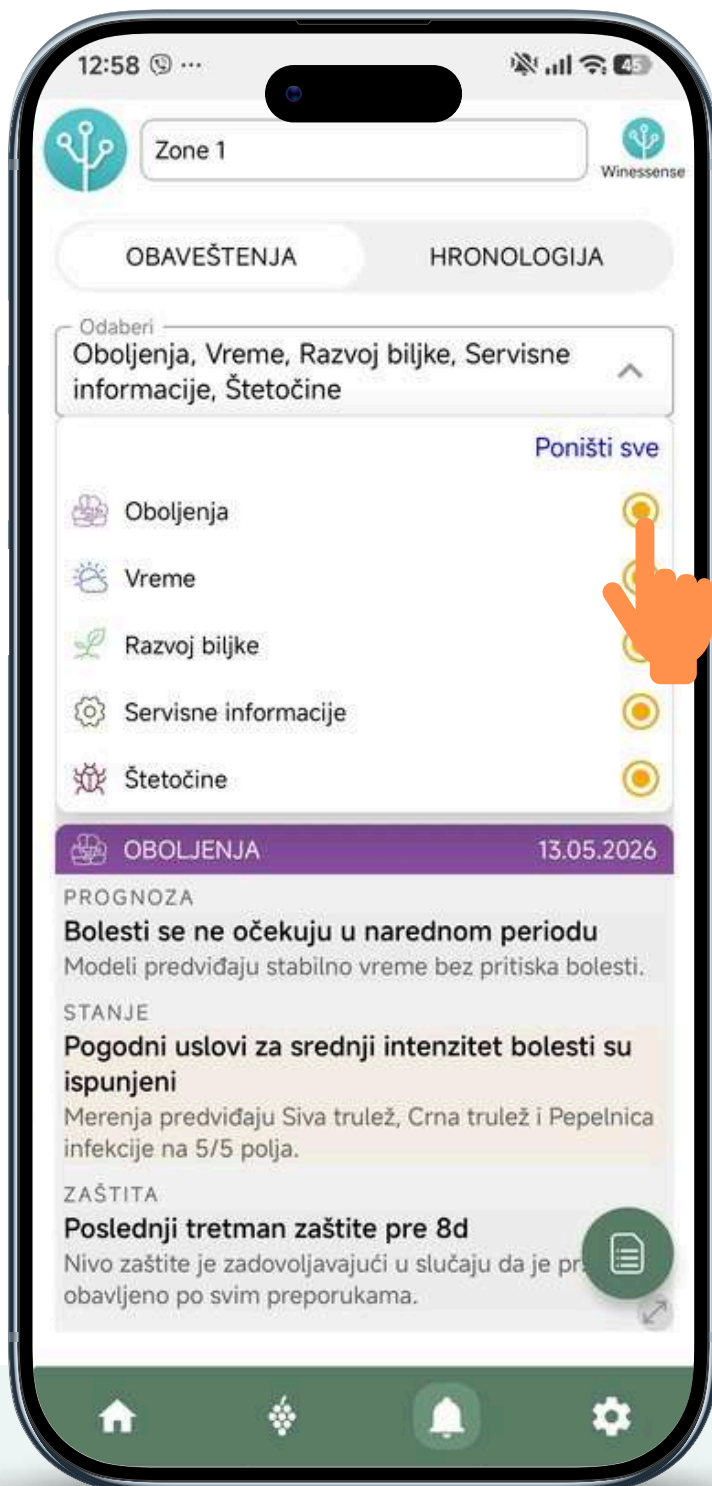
12:58 ···

45

Zone 1

Winessense

OBAVEŠTENJA

HRONOLOGIJA

Odaberi

Oboljenja, Vreme, Razvoj biljke, Servisne informacije, Štetočine

Poništi sve

Oboljenja

Vreme

Razvoj biljke

Servisne informacije

Štetočine

OBOLJENJA 13.05.2026

PROGNOZA

Bolesti se ne očekuju u narednom periodu

Modeli predviđaju stabilno vreme bez pritiska bolesti.

STANJE

Pogodni uslovi za srednji intenzitet bolesti su ispunjeni

Merenja predviđaju Siva trulež, Crna trulež i Pepelnica infekcije na 5/5 polja.

ZAŠTITA

Poslednji tretman zaštite pre 8d

Nivo zaštite je zadovoljavajući u slučaju da je pr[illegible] obavljeno po svim preporukama.